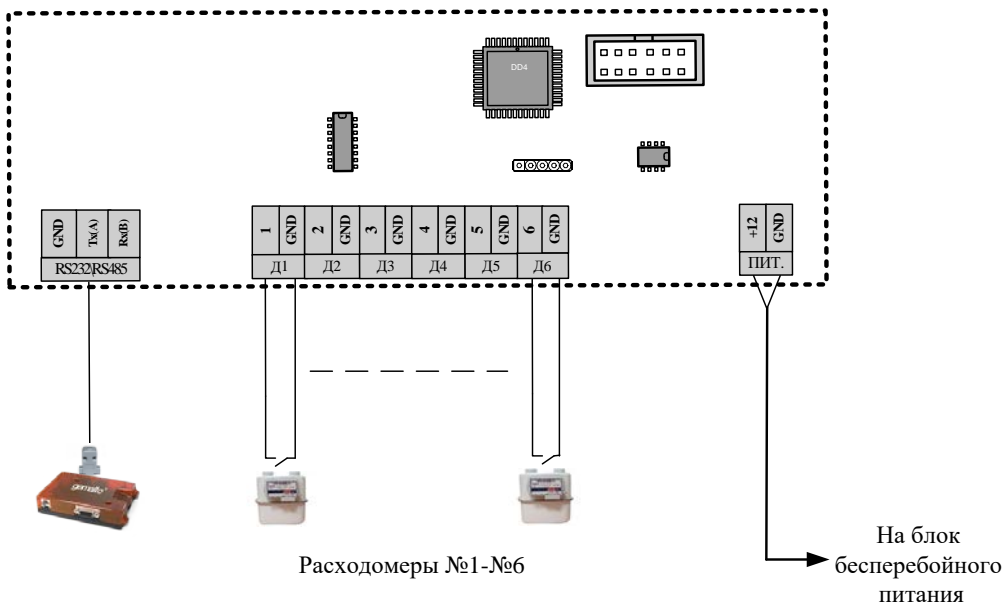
DD4

| GND | Tx(A) | Rx(B) |
|---|---|---|
| RS232\RS485 | | |

| 1 | GND | 2 | GND | 3 | GND | 4 | GND | 5 | GND | 6 | GND |
|---|---|---|---|---|---|---|---|---|---|---|---|
| Д1 | | Д2 | | Д3 | | Д4 | | Д5 | | Д6 | |

| +12 | GND |
|---|---|
| ПИТ. | |

gemalto

Расходомеры №1-№6

На блок бесперебойного питания